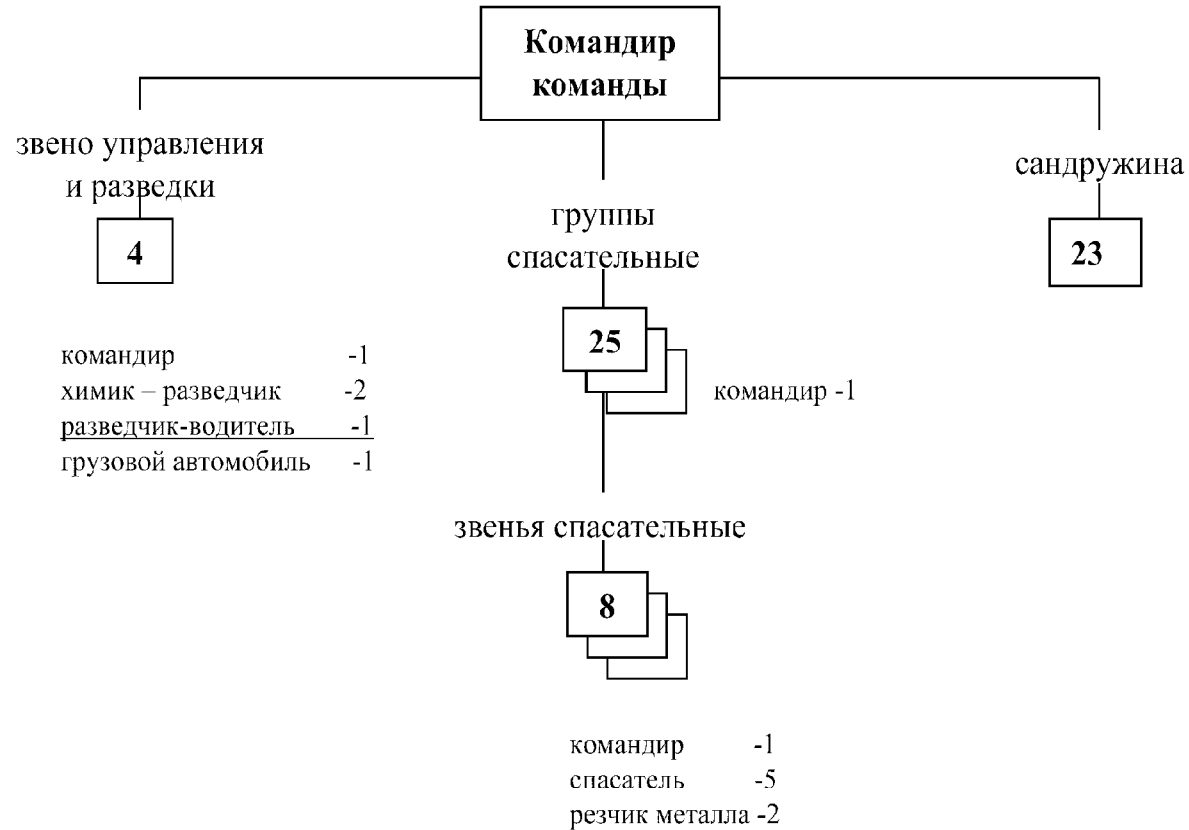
Командир команды

звено управления и разведки

4

командир -1
химик – разведчик -2
разведчик-водитель -1
грузовой автомобиль -1

группы спасательные

25

командир -1

звенья спасательные

8

командир -1
спасатель -5
резчик металла -2

сандружина

23